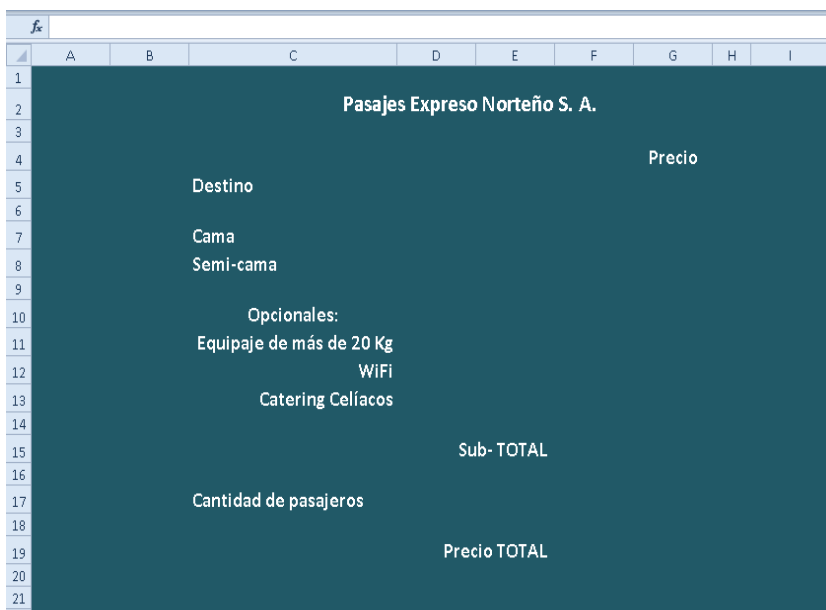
$f_x$

| | A | B | C | D | E | F | G | H | I |
|---|---|---|---|---|---|---|---|---|---|
| 1 | | | | | | | | | |
| 2 | | | Pasajes Expreso Norteño S. A. | | | | | | |
| 3 | | | | | | | | | |
| 4 | | | | | | | Precio | | |
| 5 | | | Destino | | | | | | |
| 6 | | | | | | | | | |
| 7 | | | Cama | | | | | | |
| 8 | | | Semi-cama | | | | | | |
| 9 | | | | | | | | | |
| 10 | | | Opcionales: | | | | | | |
| 11 | | | Equipaje de más de 20 Kg | | | | | | |
| 12 | | | WiFi | | | | | | |
| 13 | | | Catering Celíacos | | | | | | |
| 14 | | | | | | | | | |
| 15 | | | | | Sub- TOTAL | | | | |
| 16 | | | | | | | | | |
| 17 | | | Cantidad de pasajeros | | | | | | |
| 18 | | | | | | | | | |
| 19 | | | | | Precio TOTAL | | | | |
| 20 | | | | | | | | | |
| 21 | | | | | | | | | |